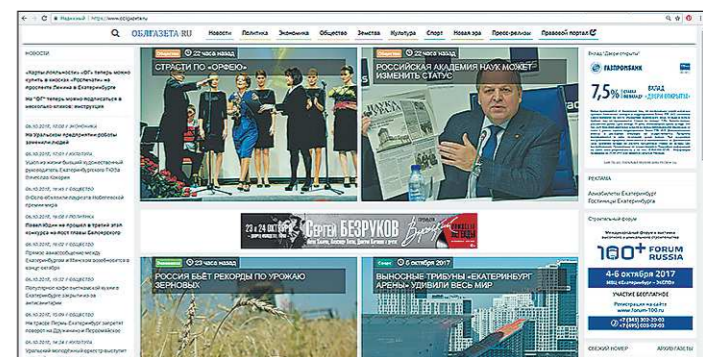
Надежный | https://www.oblgazeta.ru

ОБЛГАЗЕТА.RU Новости Политика Экономика Общество Земляки Культура Спорт Новая эра Пресс-релизы Правовой портал

НОВОСТИ

«Карты лояльности» «ОГ» теперь можно купить в киосках «Роспечать» на проспекте Ленина в Екатеринбурге

На «ОГ» теперь можно подписаться в нескольких клиниках: инструкция

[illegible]
Уральские предприятия роботы заменили людей

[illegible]
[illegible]

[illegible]
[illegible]

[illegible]
Павел Юдин не прошёл в третий этап конкурса на пост главы Екатеринбурга

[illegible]
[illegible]

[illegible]
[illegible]

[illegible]
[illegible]

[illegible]
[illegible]

22 часа назад
СТРАСТИ ПО «ОРФЕЮ»

22 часа назад
РОССИЙСКАЯ АКАДЕМИЯ НАУК МОЖЕТ ИЗМЕНИТЬ СТАТУС

23 и 24 октября
СЕРГЕЙ БЕЗРУКОВ

Экономика 23 часа назад
РОССИЯ БЬЁТ РЕКОРДЫ ПО УРОЖАЮ ЗЕРНОВЫХ

Спорт 6 октября 2017
ВЫНОСНЫЕ ТРИБУНЫ «ЕКАТЕРИНБУРГ АРЕНЫ» УДИВИЛИ ВЕСЬ МИР

Вклад "Доходный"
ГАЗПРОМБАНК
7,5% ВКЛАД «ДОХОДНЫЙ»
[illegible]

РЕКЛАМА
Автомобили Екатеринбург
Гостиницы Екатеринбурга

Строительный форум
100+ FORUM RUSSIA
4-6 октября 2017
МВЦ «Екатеринбург - ЭКСПО»
УЧАСТИЕ БЕСПЛАТНОЕ
Регистрация на сайте www.forum-100.ru
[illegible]

СВЕЖИЙ НОМЕР АРХИВ ГАЗЕТЫ